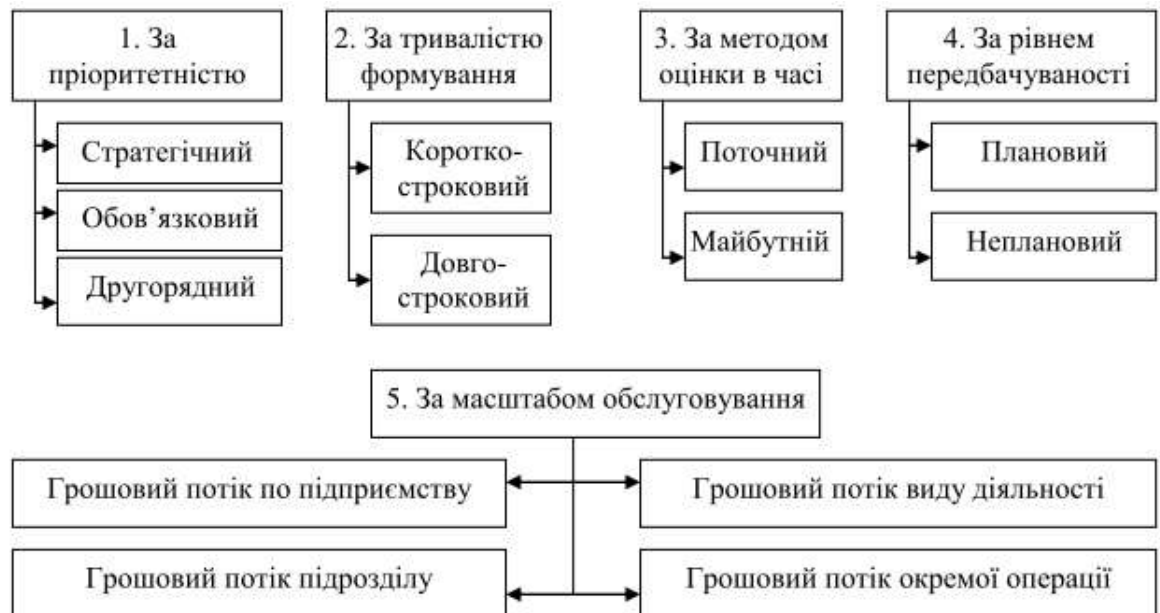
1. За пріоритетністю

Стратегічний

Обов'язковий

Другорядний

2. За тривалістю формування

Короткостроковий

Довгостроковий

3. За методом оцінки в часі

Поточний

Майбутній

4. За рівнем передбачуваності

Плановий

Неплановий

5. За масштабом обслуговування

Грошовий потік по підприємству

Грошовий потік виду діяльності

Грошовий потік підрозділу

Грошовий потік окремої операції